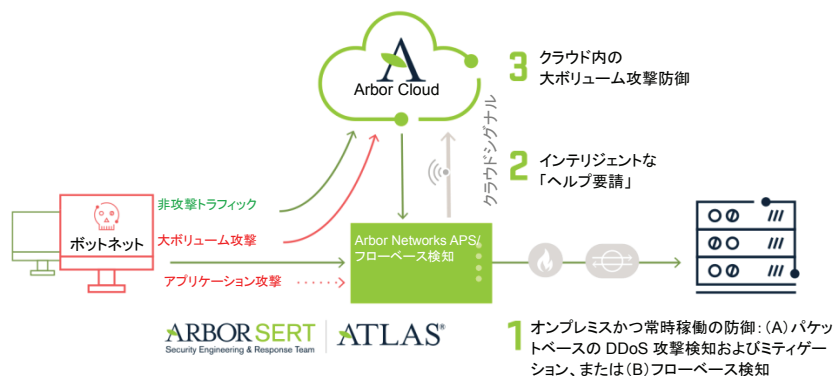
Arbor Cloud

3 クラウド内の大ボリューム攻撃防御

クラウドシグナル

2 インテリジェントな「ヘルプ要請」

非攻撃トラフィック

ボットネット

大ボリューム攻撃

アプリケーション攻撃

Arbor Networks APS/フローベース検知

ARBOR SERT
Security Engineering & Response Team

ATLAS®

1 オンプレミスかつ常時稼働の防御：(A) パケットベースの DDoS 攻撃検知およびミティゲーション、または (B) フローベース検知